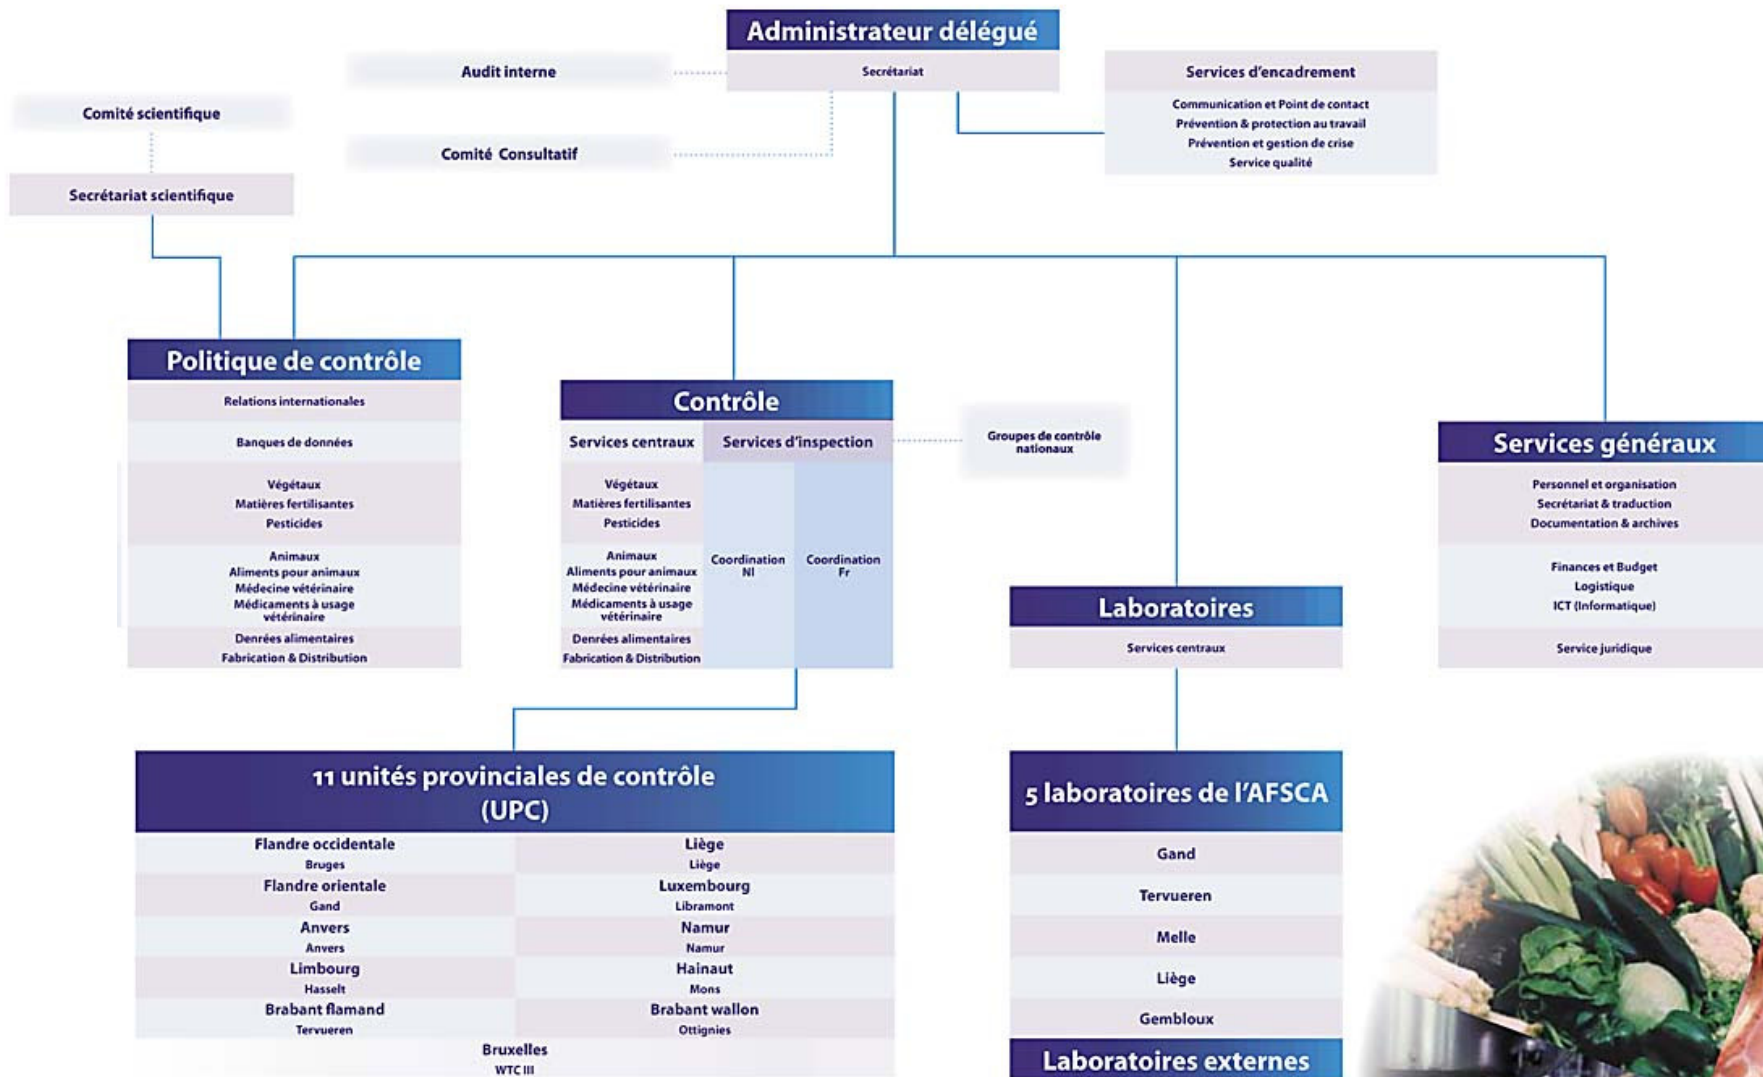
Administrateur délégué

Secrétariat

Audit interne

Services d'encadrement

Communication et Point de contact
Prévention & protection au travail
Prévention et gestion de crise
Service qualité

Comité scientifique

Comité Consultatif

Secrétariat scientifique

Politique de contrôle

Relations internationales

Banques de données

Végétaux
Matières fertilisantes
Pesticides

Animaux
Aliments pour animaux
Médecine vétérinaire
Médicaments à usage vétérinaire

Denrées alimentaires
Fabrication & Distribution

Contrôle

Services centraux

Services d'inspection

Végétaux
Matières fertilisantes
Pesticides

Animaux
Aliments pour animaux
Médecine vétérinaire
Médicaments à usage vétérinaire

Denrées alimentaires
Fabrication & Distribution

Coordination Nl

Coordination Fr

Groupes de contrôle nationaux

Services généraux

Personnel et organisation
Secrétariat & traduction
Documentation & archives

Finances et Budget
Logistique
ICT (Informatique)

Service juridique

Laboratoires

Services centraux

11 unités provinciales de contrôle (UPC)

| Flandre occidentale<br>Bruges | Liège<br>Liège |
|---|---|
| Flandre orientale<br>Gand | Luxembourg<br>Libramont |
| Anvers<br>Anvers | Namur<br>Namur |
| Limbourg<br>Hasselt | Hainaut<br>Mons |
| Brabant flamand<br>Tervueren | Brabant wallon<br>Ottignies |

Bruxelles
WTC III

5 laboratoires de l'AFSCA

Gand

Tervueren

Melle

Liège

Gembloux

Laboratoires externes